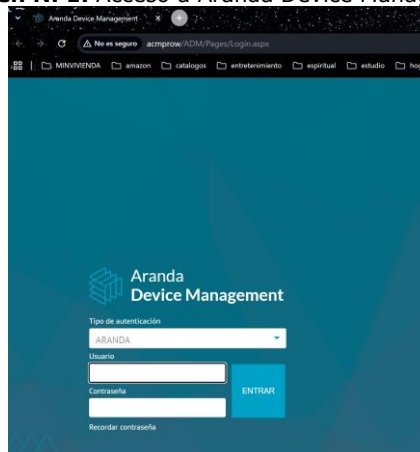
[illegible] Acceso a Aranda Device Mana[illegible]

Aranda Device Management

No es seguro acmprow/ADM/Pages/Login.aspx

MINVIVIENDA amazon catalogos entretenimiento espiritual estudio ho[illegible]

Aranda
Device Management

Tipo de autenticación
ARANDA
Usuario
Contraseña
ENTRAR
Recordar contraseña